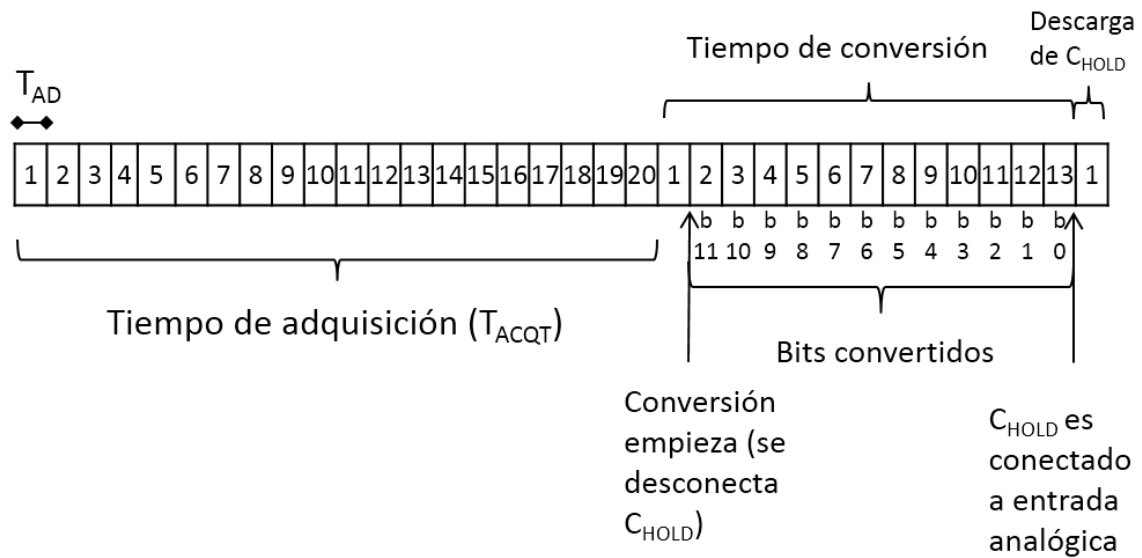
Descarga de $C_{HOLD}$

Tiempo de conversión

$T_{AD}$

| 1 | 2 | 3 | 4 | 5 | 6 | 7 | 8 | 9 | 10 | 11 | 12 | 13 | 14 | 15 | 16 | 17 | 18 | 19 | 20 | 1 | 2 | 3 | 4 | 5 | 6 | 7 | 8 | 9 | 10 | 11 | 12 | 13 | 1 |
|---|---|---|---|---|---|---|---|---|---|---|---|---|---|---|---|---|---|---|---|---|---|---|---|---|---|---|---|---|---|---|---|---|---|

b11 b10 b9 b8 b7 b6 b5 b4 b3 b2 b1 b0

Tiempo de adquisición ($T_{ACQT}$)

Bits convertidos

Conversión empieza (se desconecta $C_{HOLD}$)

$C_{HOLD}$ es conectado a entrada analógica